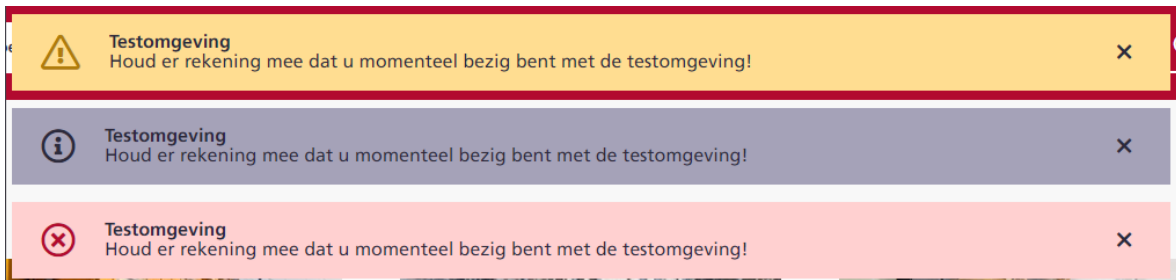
Testomgeving
Houd er rekening mee dat u momenteel bezig bent met de testomgeving!

×

Testomgeving
Houd er rekening mee dat u momenteel bezig bent met de testomgeving!

×

Testomgeving
Houd er rekening mee dat u momenteel bezig bent met de testomgeving!

×